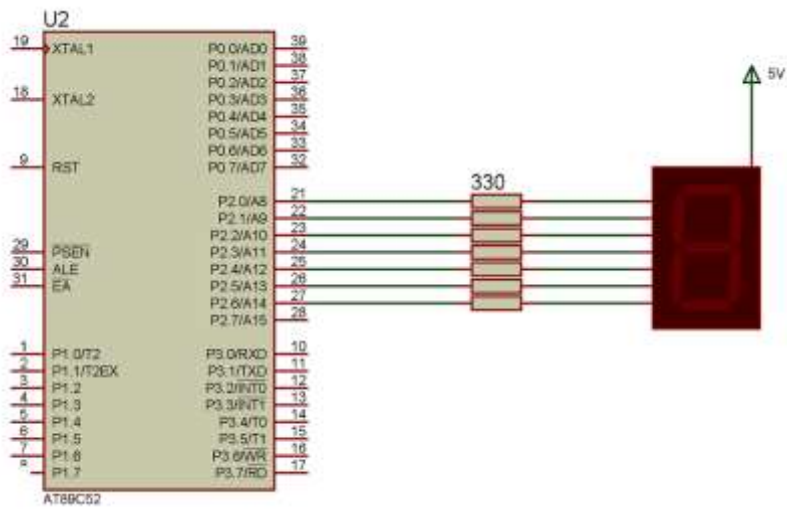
U2

19 XTAL1
18 XTAL2
9 RST
29 PSEN
30 ALE
31 EA
1 P1.0/T2
2 P1.1/T2EX
3 P1.2
4 P1.3
5 P1.4
6 P1.5
7 P1.6
8 P1.7

P0.0/AD0 39
P0.1/AD1 38
P0.2/AD2 37
P0.3/AD3 36
P0.4/AD4 35
P0.5/AD5 34
P0.6/AD6 33
P0.7/AD7 32
P2.0/A8 21
P2.1/A9 22
P2.2/A10 23
P2.3/A11 24
P2.4/A12 25
P2.5/A13 26
P2.6/A14 27
P2.7/A15 28
P3.0/RXD 10
P3.1/TXD 11
P3.2/INT0 12
P3.3/INT1 13
P3.4/T0 14
P3.5/T1 15
P3.6/WR 16
P3.7/RD 17

AT89C52

330

5V